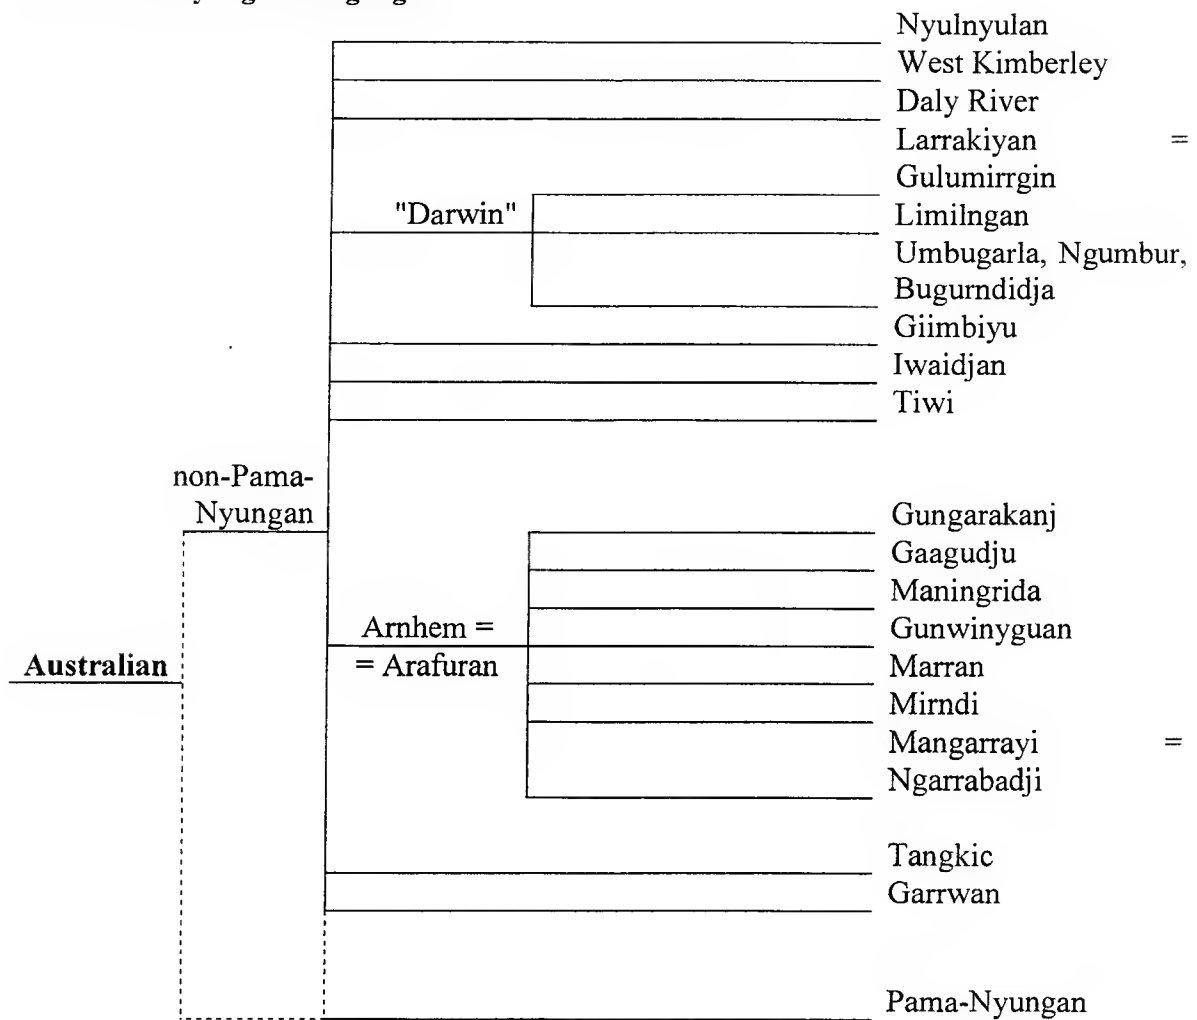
Nyulnyulan
West Kimberley
Daly River
Larrakiyan =
Gulumirrgin
"Darwin"
Limilngan
Umbugarla, Ngumbur,
Bugurndidja
Giimbiyu
Iwaidjan
Tiwi

non-Pama-Nyungan

Gungarakanj
Gaagudju
Maningrida
Arnhem =
= Arafuran
Gunwinyguan
Marran
Mirndi
Mangarrayi =
Ngarrabadji

Australian

Tangkic
Garrwan

Pama-Nyungan